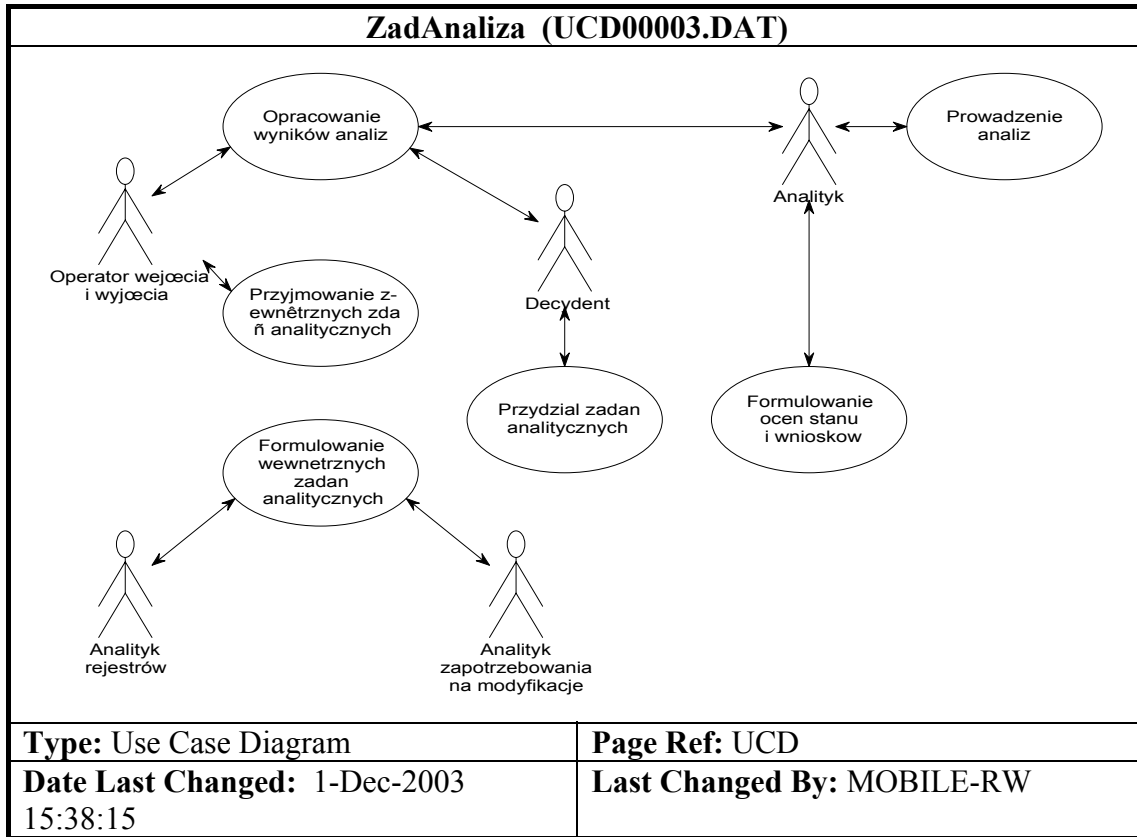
ZadAnaliza (UCD00003.DAT)

Opracowanie wyników analiz

Analityk

Prowadzenie analiz

Operator wejœcia i wyjœcia

Decydent

Przyjmowanie z-ewnêtrznych zda ñ analitycznych

Przydzial zadan analitycznych

Formulowanie ocen stanu i wnioskow

Formulowanie wewnetrznych zadan analitycznych

Analityk rejestrów

Analityk zapotrzebowania na modyfikacje

| Type: Use Case Diagram | Page Ref: UCD |
|---|---|
| Date Last Changed: 1-Dec-2003 15:38:15 | Last Changed By: MOBILE-RW |